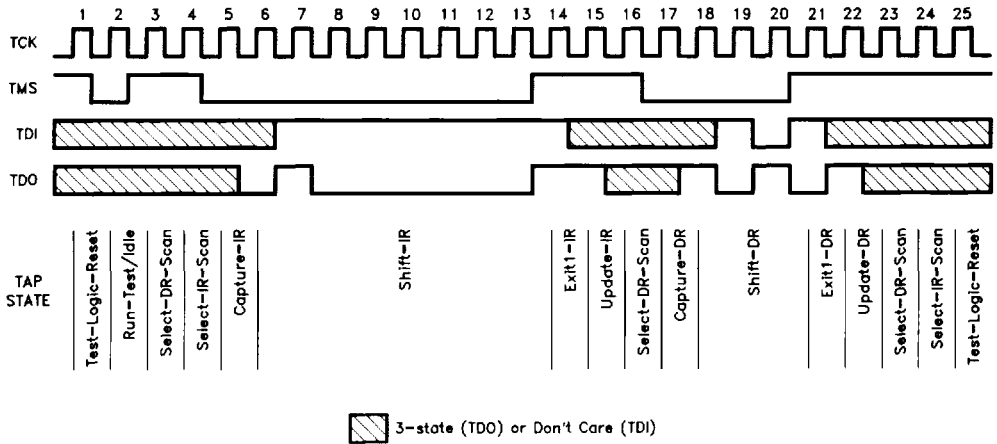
1 2 3 4 5 6 7 8 9 10 11 12 13 14 15 16 17 18 19 20 21 22 23 24 25

TCK

TMS

TDI

TDO

TAP STATE

Test-Logic-Reset
Run-Test/Idle
Select-DR-Scan
Select-IR-Scan
Capture-IR
Shift-IR
Exit1-IR
Update-IR
Select-DR-Scan
Capture-DR
Shift-DR
Exit1-DR
Update-DR
Select-DR-Scan
Select-IR-Scan
Test-Logic-Reset

3-state (TDO) or Don't Care (TDI)